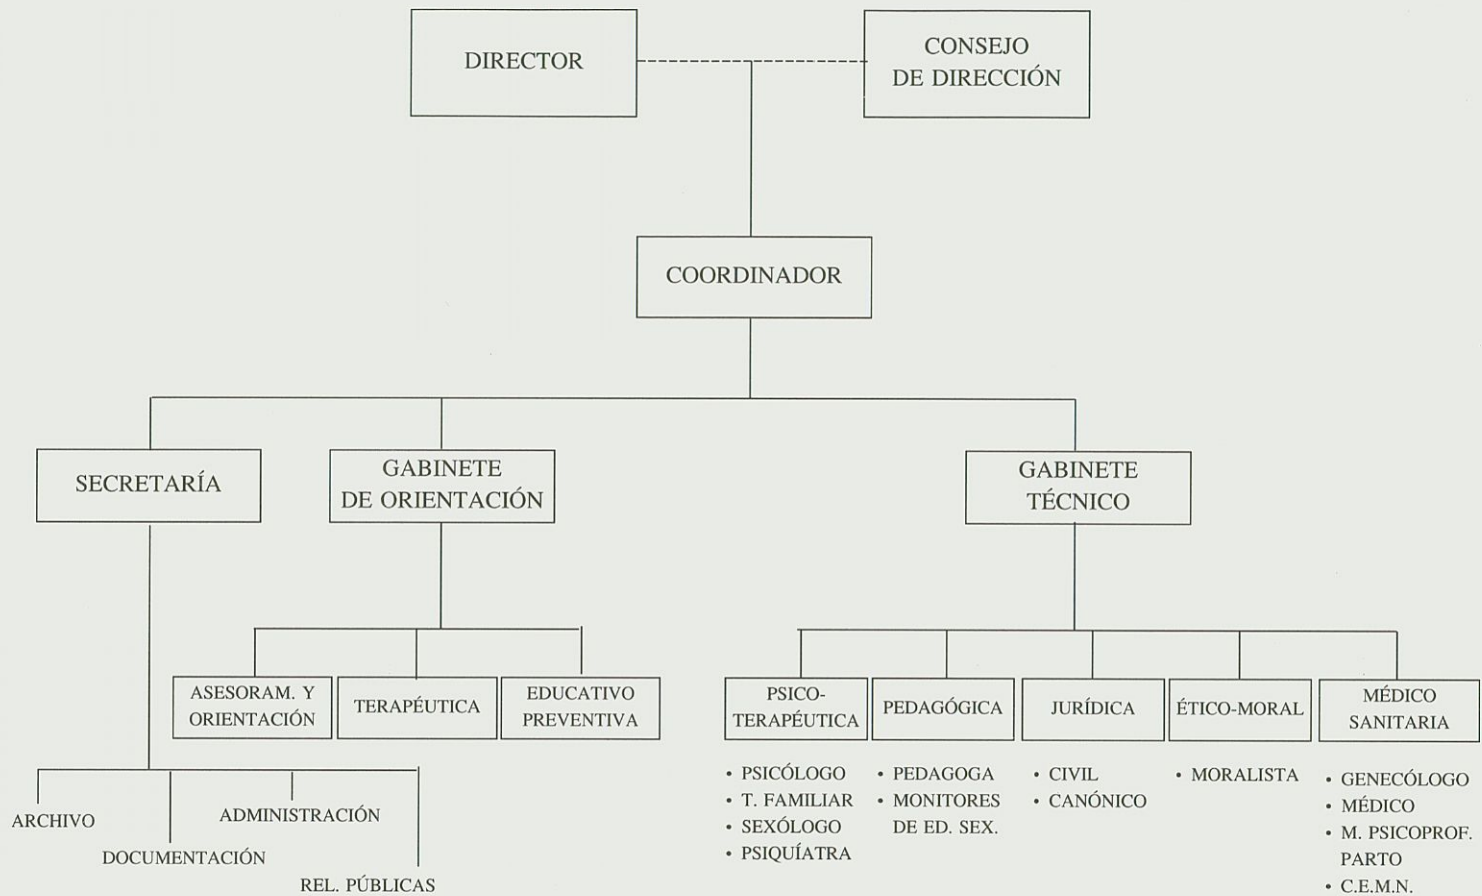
DIRECTOR

CONSEJO DE DIRECCIÓN

COORDINADOR

SECRETARÍA

GABINETE DE ORIENTACIÓN

GABINETE TÉCNICO

ASESORAM. Y ORIENTACIÓN

TERAPÉUTICA

EDUCATIVO PREVENTIVA

PSICO-TERAPÉUTICA

PEDAGÓGICA

JURÍDICA

ÉTICO-MORAL

MÉDICO SANITARIA

ARCHIVO

DOCUMENTACIÓN

ADMINISTRACIÓN

REL. PÚBLICAS

• PSICÓLOGO
• T. FAMILIAR
• SEXÓLOGO
• PSIQUÍATRA

• PEDAGOGA
• MONITORES DE ED. SEX.

• CIVIL
• CANÓNICO

• MORALISTA

• GENECÓLOGO
• MÉDICO
• M. PSICOPROF. PARTO
• C.E.M.N.